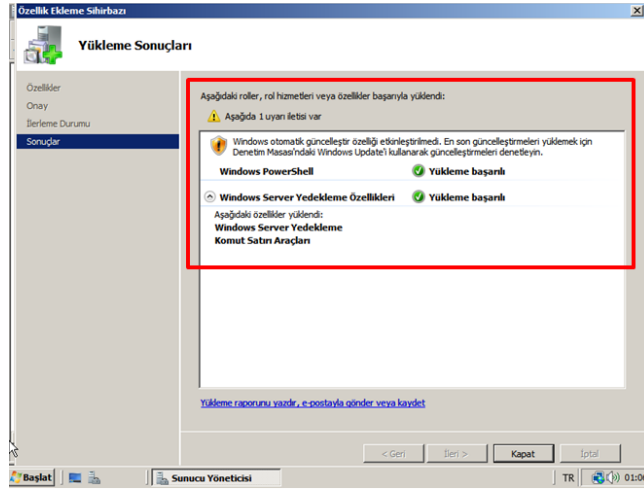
Özellik Ekleme Sihirbazı

Yükleme Sonuçları

Özellikler
Onay
İlerleme Durumu
Sonuçlar

Aşağıdaki roller, rol hizmetleri veya özellikler başarıyla yüklendi:

Aşağıda 1 uyarı iletisi var

Windows otomatik güncelleştir özelliği etkinleştirilmedi. En son güncelleştirmeleri yüklemek için Denetim Masası'ndaki Windows Update'i kullanarak güncelleştirmeleri denetleyin.

Windows PowerShell Yükleme başarılı

Windows Server Yedekleme Özellikleri Yükleme başarılı

Aşağıdaki özellikler yüklendi:
Windows Server Yedekleme
Komut Satırı Araçları

Yükleme raporunu yazdır, e-postayla gönder veya kaydet

< Geri İleri > Kapat İptal

Başlat Sunucu Yöneticisi TR 01:0